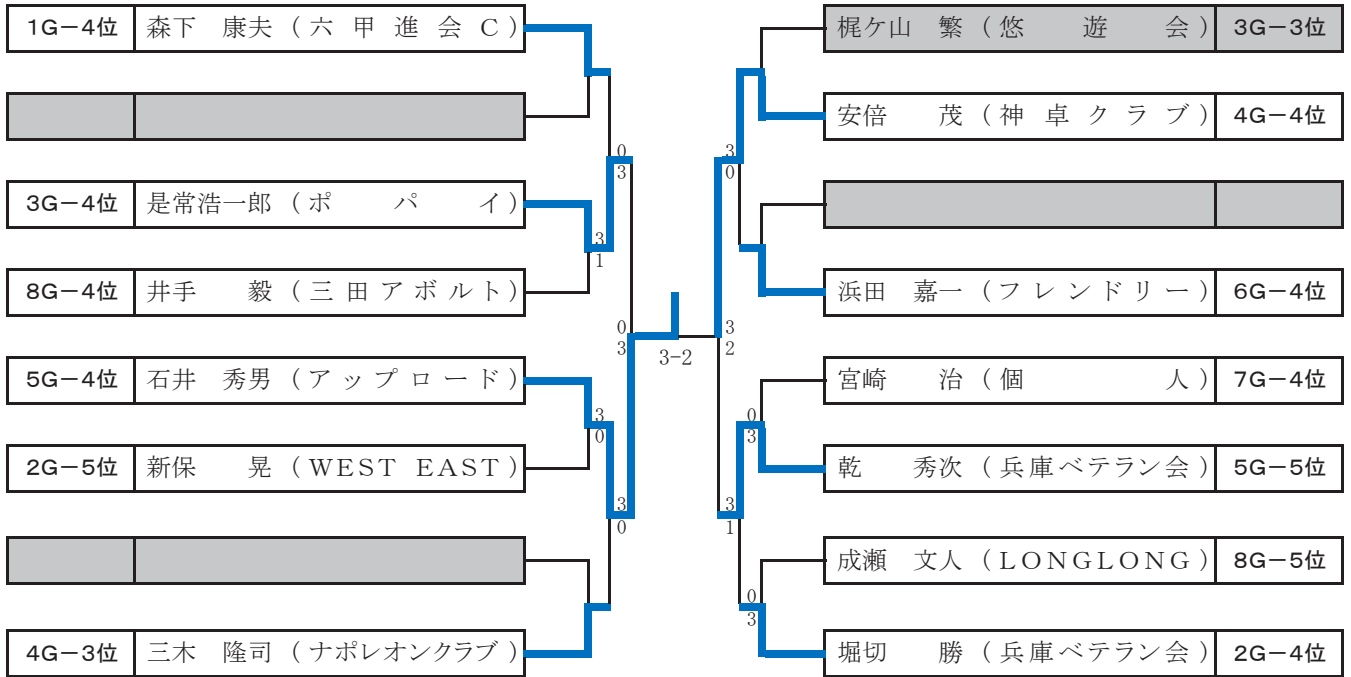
| 1G−4位 | 森下　康夫（六甲進会C） |
|---|---|
| | |
| 3G−4位 | 是常浩一郎（ポパイ） |
| 8G−4位 | 井手　毅（三田アボルト） |
| 5G−4位 | 石井　秀男（アップロード） |
| 2G−5位 | 新保　晃（WEST EAST） |
| | |
| 4G−3位 | 三木　隆司（ナポレオンクラブ） |

| 梶ケ山　繁（悠遊会） | 3G−3位 |
|---|---|
| 安倍　茂（神卓クラブ） | 4G−4位 |
| | |
| 浜田　嘉一（フレンドリー） | 6G−4位 |
| 宮崎　治（個人） | 7G−4位 |
| 乾　秀次（兵庫ベテラン会） | 5G−5位 |
| 成瀬　文人（LONGLONG） | 8G−5位 |
| 堀切　勝（兵庫ベテラン会） | 2G−4位 |

0
3
3
1
0
3
3
0
3
0
3-2
3
0
3
2
0
3
3
1
0
3